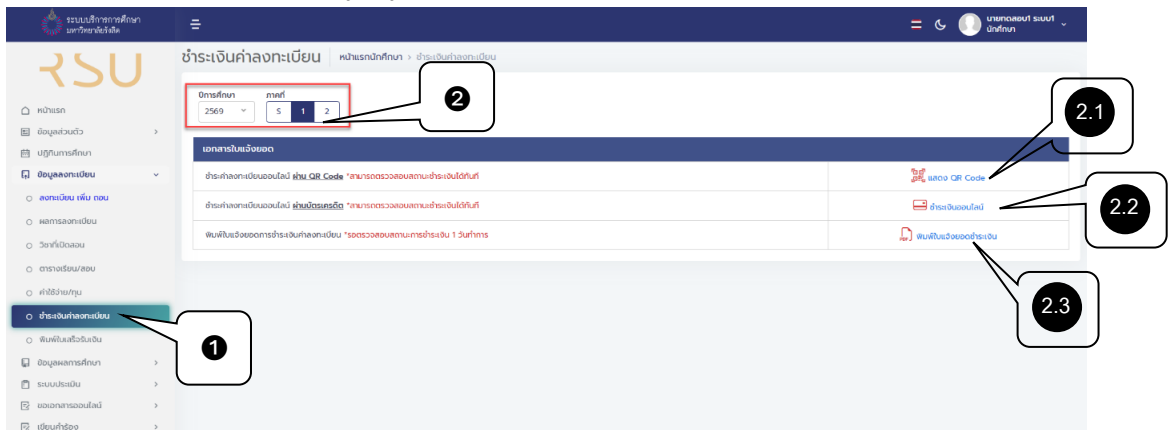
ระบบบริการการศึกษา มหาวิทยาลัยรังสิต

RSU

หน้าแรก
ข้อมูลส่วนตัว
ปฏิทินการศึกษา
ข้อมูลลงทะเบียน
ลงทะเบียน เพิ่ม ถอน
ผลการลงทะเบียน
วิชาที่เปิดสอน
ตารางเรียน/สอบ
ค่าใช้จ่าย/ทุน
ชำระเงินค่าลงทะเบียน
พิมพ์ใบเสร็จรับเงิน
ข้อมูลผลการศึกษา
ระบบประเมิน
ขอเอกสารออนไลน์
เขียนคำร้อง

นายทดสอบ1 ระบบ1
นักศึกษา

ชำระเงินค่าลงทะเบียน
หน้าแรกนักศึกษา > ชำระเงินค่าลงทะเบียน

ปีการศึกษา
2569
ภาคที่
S 1 2

เอกสารใบแจ้งยอด

| | |
|---|---|
| ชำระค่าลงทะเบียนออนไลน์ ผ่าน QR Code *สามารถตรวจสอบสถานะชำระเงินได้ทันที | แสดง QR Code |
| ชำระค่าลงทะเบียนออนไลน์ ผ่านบัตรเครดิต *สามารถตรวจสอบสถานะชำระเงินได้ทันที | ชำระเงินออนไลน์ |
| พิมพ์ใบแจ้งยอดการชำระเงินค่าลงทะเบียน *รอตรวจสอบสถานะการชำระเงิน 1 วันทำการ | พิมพ์ใบแจ้งยอดชำระเงิน |

1
2
2.1
2.2
2.3